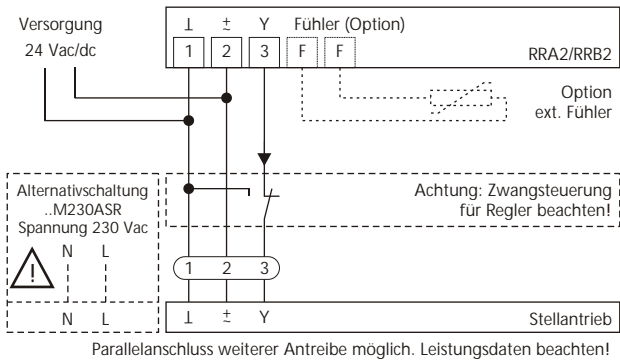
Versorgung
24 Vac/dc

⊥ ± Y Fühler (Option)
1 2 3 F F
RRA2/RRB2

Option
ext. Fühler

Alternativschaltung
..M230ASR
Spannung 230 Vac
N L
!

Achtung: Zwangsteuerung
für Regler beachten!

1 2 3

N L
⊥ ± Y
Stellantrieb

Parallelanschluss weiterer Antreibe möglich. Leistungsdaten beachten!